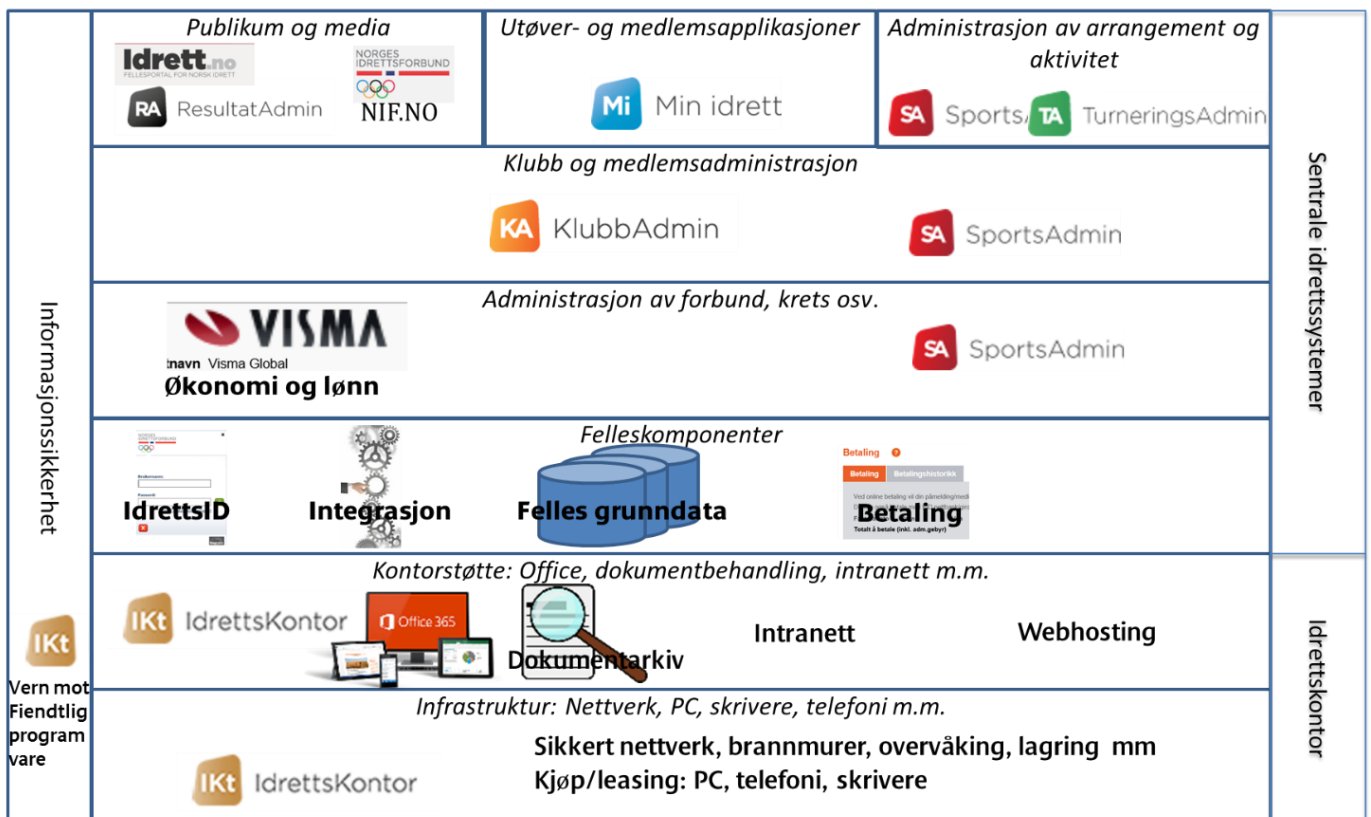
Informasjonssikkerhet

IKt

Vern mot Fiendtlig program vare

Publikum og media

Idrett.no
FELLESPORTAL FOR NORSK IDRETT

NORGES IDRETTSFORBUND

RA ResultatAdmin

NIF.NO

Utøver- og medlemsapplikasjoner

Mi Min idrett

Administrasjon av arrangement og aktivitet

SA SportsA

TA TurneringsAdmin

Klubb og medlemsadministrasjon

KA KlubbAdmin

SA SportsAdmin

Administrasjon av forbund, krets osv.

VISMA

tnavn Visma Global

Økonomi og lønn

SA SportsAdmin

Felleskomponenter

IdrettsID

Integrasjon

Felles grunndata

Betaling

Betaling | Betalingshistorikk

Kontorstøtte: Office, dokumentbehandling, intranett m.m.

IKt IdrettsKontor

Office 365

Dokumentarkiv

Intranett

Webhosting

Infrastruktur: Nettverk, PC, skrivere, telefoni m.m.

IKt IdrettsKontor

Sikkert nettverk, brannmurer, overvåking, lagring mm
Kjøp/leasing: PC, telefoni, skrivere

Sentrale idrettssystemer

Idrettskontor